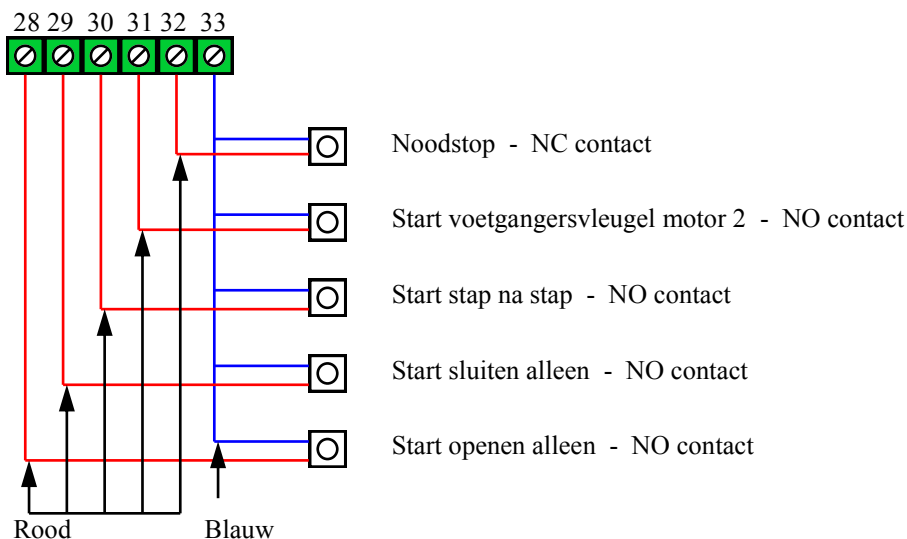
28 29 30 31 32 33

Noodstop - NC contact

Start voetgangersvleugel motor 2 - NO contact

Start stap na stap - NO contact

Start sluiten alleen - NO contact

Start openen alleen - NO contact

Rood

Blauw